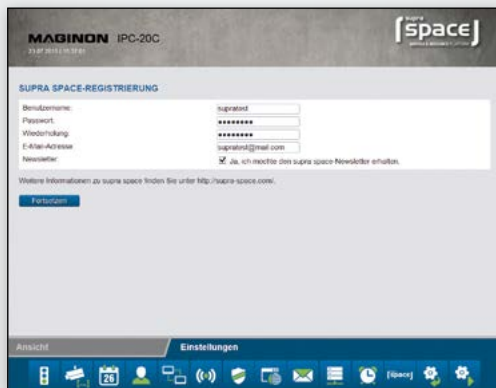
MAGINON IPC-20C

23.07.2013 | 15:37:01

supra space

SUPRA SPACE-REGISTRIERUNG

Benutzername: supratest
Passwort: ••••••••
Wiederholung: ••••••••
E-Mail-Adresse: supratest@mail.com
Newsletter: Ja, ich möchte den supra space Newsletter erhalten.

Weitere Informationen zu supra space finden Sie unter http://supra-space.com/.

Fortsetzen

Ansicht

Einstellungen

26

[space]